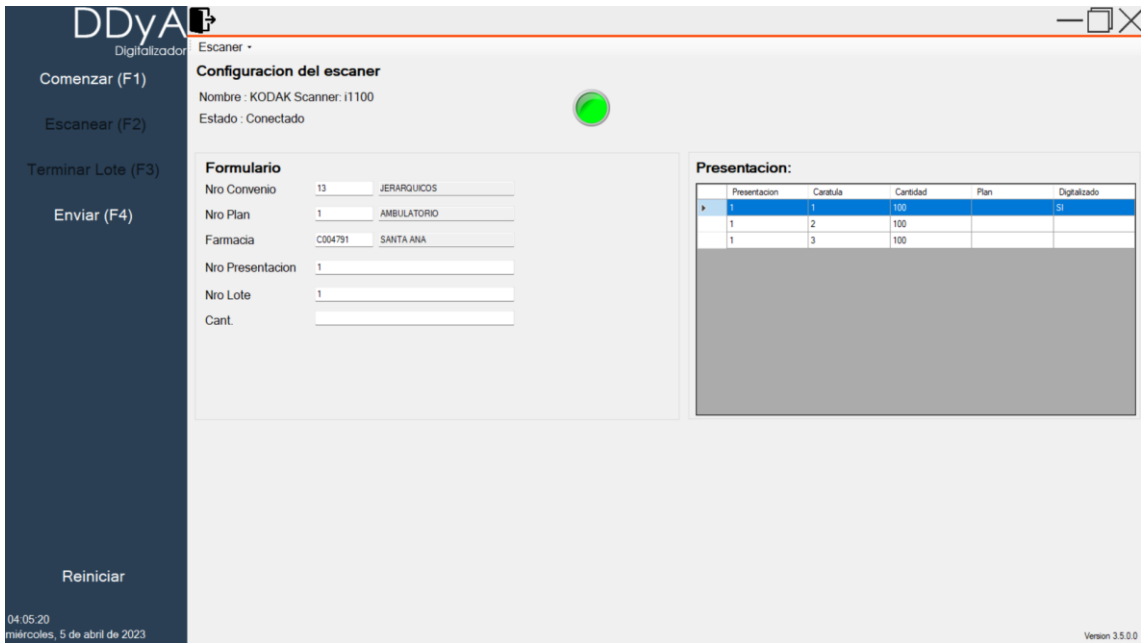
DDyA
Digitalizador

Comenzar (F1)

Escanear (F2)

Terminar Lote (F3)

Enviar (F4)

Reiniciar

04:05:20
miércoles, 5 de abril de 2023

Escaner ▾

Configuracion del escaner

Nombre : KODAK Scanner: i1100

Estado : Conectado

Formulario

Nro Convenio 13 JERARQUICOS

Nro Plan 1 AMBULATORIO

Farmacia C004791 SANTA ANA

Nro Presentacion 1

Nro Lote 1

Cant.

Presentacion:

| | Presentacion | Caratula | Cantidad | Plan | Digitalizado |
|---|---|---|---|---|---|
| ▸ | 1 | 1 | 100 | | SI |
| | 1 | 2 | 100 | | |
| | 1 | 3 | 100 | | |

Version 3.5.0.0